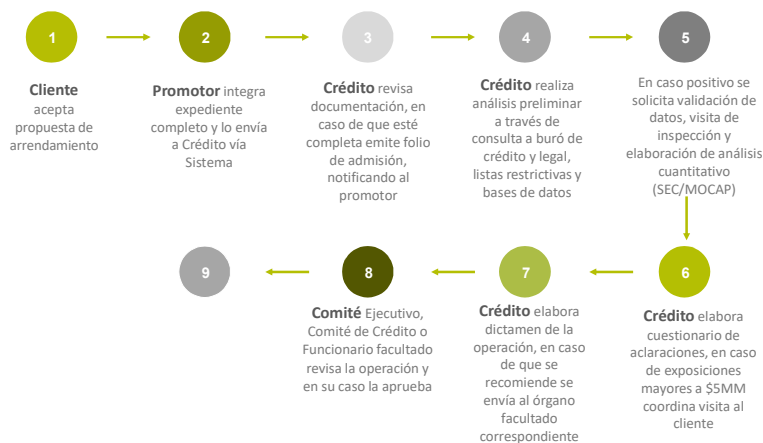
1

Cliente acepta propuesta de arrendamiento

2

Promotor integra expediente completo y lo envía a Crédito vía Sistema

3

Crédito revisa documentación, en caso de que esté completa emite folio de admisión, notificando al promotor

4

Crédito realiza análisis preliminar a través de consulta a buró de crédito y legal, listas restrictivas y bases de datos

5

En caso positivo se solicita validación de datos, visita de inspección y elaboración de análisis cuantitativo (SEC/MOCAP)

6

Crédito elabora cuestionario de aclaraciones, en caso de exposiciones mayores a $5MM coordina visita al cliente

7

Crédito elabora dictamen de la operación, en caso de que se recomiende se envía al órgano facultado correspondiente

8

Comité Ejecutivo, Comité de Crédito o Funcionario facultado revisa la operación y en su caso la aprueba

9